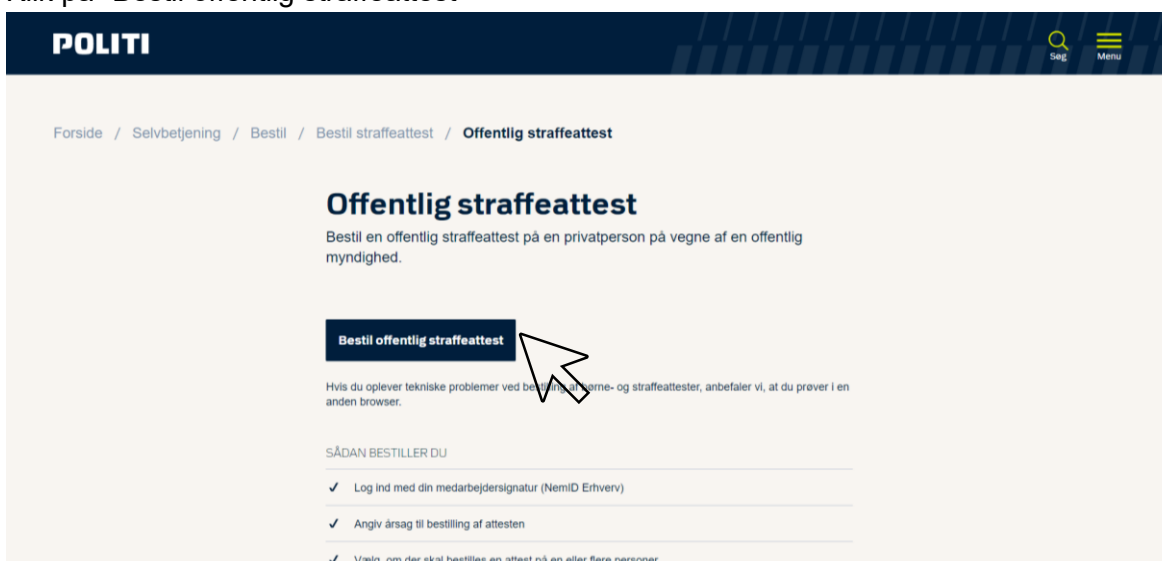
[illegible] på "Bestil offentlig straffeattest"

POLITI

Søg

Menu

Forside / Selvbetjening / Bestil / Bestil straffeattest / Offentlig straffeattest

Offentlig straffeattest

Bestil en offentlig straffeattest på en privatperson på vegne af en offentlig myndighed.

Bestil offentlig straffeattest

Hvis du oplever tekniske problemer ved be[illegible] af børne- og straffeattester, anbefaler vi, at du prøver i en anden browser.

SÅDAN BESTILLER DU

✓ Log ind med din medarbejdersignatur (NemID Erhverv)

✓ Angiv årsag til bestilling af attesten

✓ Vælg, om der skal bestilles en attest på en eller flere personer